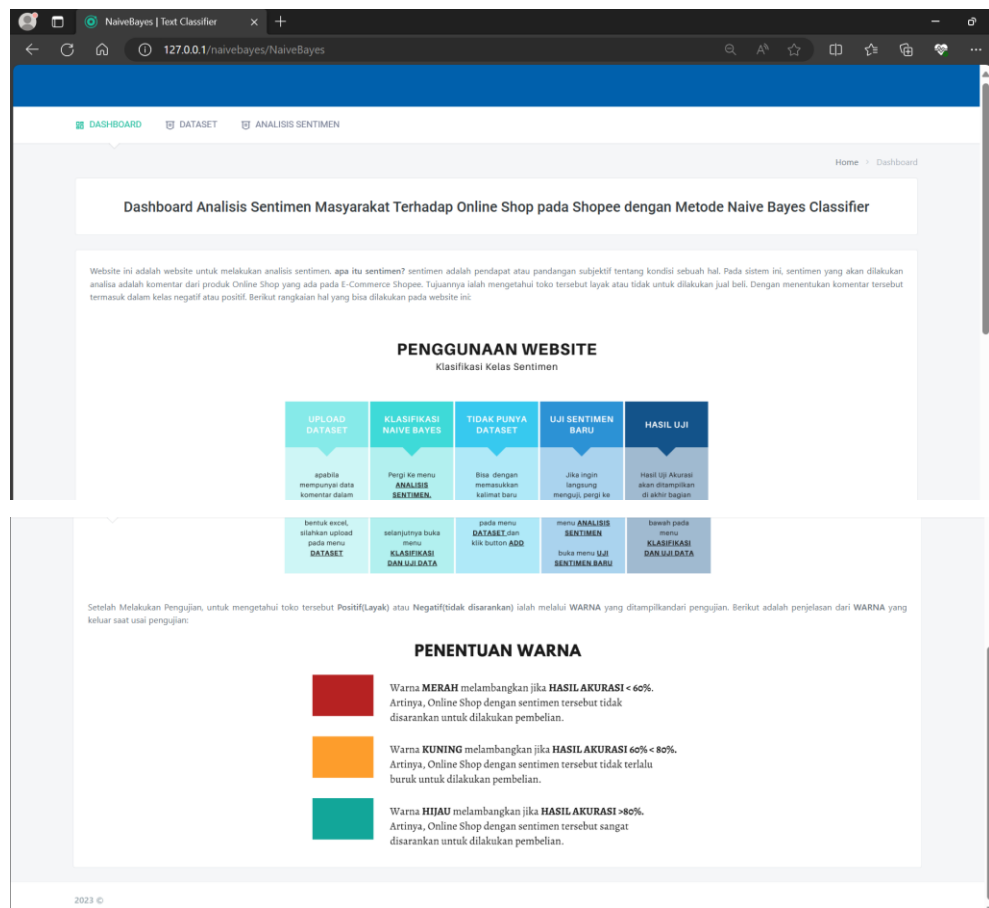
NaiveBayes | Text Classifier

127.0.0.1/naivebayes/NaiveBayes

DASHBOARD DATASET ANALISIS SENTIMEN

Home › Dashboard

Dashboard Analisis Sentimen Masyarakat Terhadap Online Shop pada Shopee dengan Metode Naive Bayes Classifier

Website ini adalah website untuk melakukan analisis sentimen. apa itu sentimen? sentimen adalah pendapat atau pandangan subjektif tentang kondisi sebuah hal. Pada sistem ini, sentimen yang akan dilakukan analisa adalah komentar dari produk Online Shop yang ada pada E-Commerce Shopee. Tujuannya ialah mengetahui toko tersebut layak atau tidak untuk dilakukan jual beli. Dengan menentukan komentar tersebut termasuk dalam kelas negatif atau positif. Berikut rangkaian hal yang bisa dilakukan pada website ini:

PENGGUNAAN WEBSITE
Klasifikasi Kelas Sentimen

| UPLOAD DATASET | KLASIFIKASI NAIVE BAYES | TIDAK PUNYA DATASET | UJI SENTIMEN BARU | HASIL UJI |
|---|---|---|---|---|
| apabila mempunyai data komentar dalam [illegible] bentuk excel, silahkan upload pada menu DATASET | Pergi Ke menu ANALISIS SENTIMEN, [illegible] selanjutnya buka menu KLASIFIKASI DAN UJI DATA | Bisa dengan memasukkan kalimat baru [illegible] pada menu DATASET dan klik button ADD | Jika ingin langsung menguji, pergi ke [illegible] menu ANALISIS SENTIMEN buka menu UJI SENTIMEN BARU | Hasil Uji Akurasi akan ditampilkan di akhir bagian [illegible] bawah pada menu KLASIFIKASI DAN UJI DATA |

Setelah Melakukan Pengujian, untuk mengetahui toko tersebut Positif(Layak) atau Negatif(tidak disarankan) ialah melalui WARNA yang ditampilkandari pengujian. Berikut adalah penjelasan dari WARNA yang keluar saat usai pengujian:

PENENTUAN WARNA

Warna MERAH melambangkan jika HASIL AKURASI < 60%. Artinya, Online Shop dengan sentimen tersebut tidak disarankan untuk dilakukan pembelian.

Warna KUNING melambangkan jika HASIL AKURASI 60% < 80%. Artinya, Online Shop dengan sentimen tersebut tidak terlalu buruk untuk dilakukan pembelian.

Warna HIJAU melambangkan jika HASIL AKURASI >80%. Artinya, Online Shop dengan sentimen tersebut sangat disarankan untuk dilakukan pembelian.

2023 ©